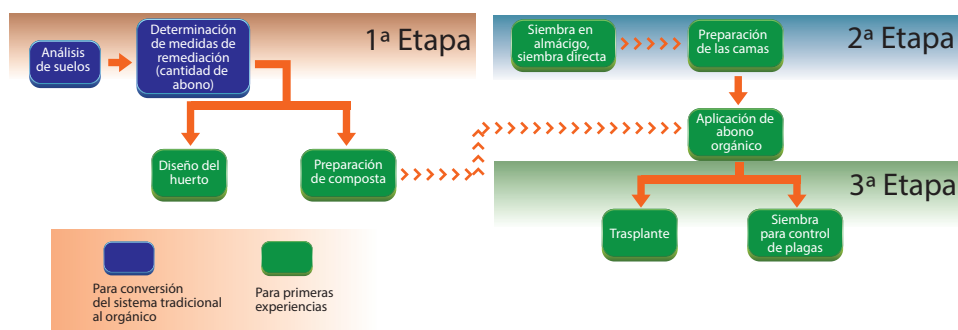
1ª Etapa

Análisis de suelos

Determinación de medidas de remediación (cantidad de abono)

Diseño del huerto

Preparación de composta

2ª Etapa

Siembra en almácigo, siembra directa

Preparación de las camas

Aplicación de abono orgánico

3ª Etapa

Trasplante

Siembra para control de plagas

Para conversión del sistema tradicional al orgánico

Para primeras experiencias